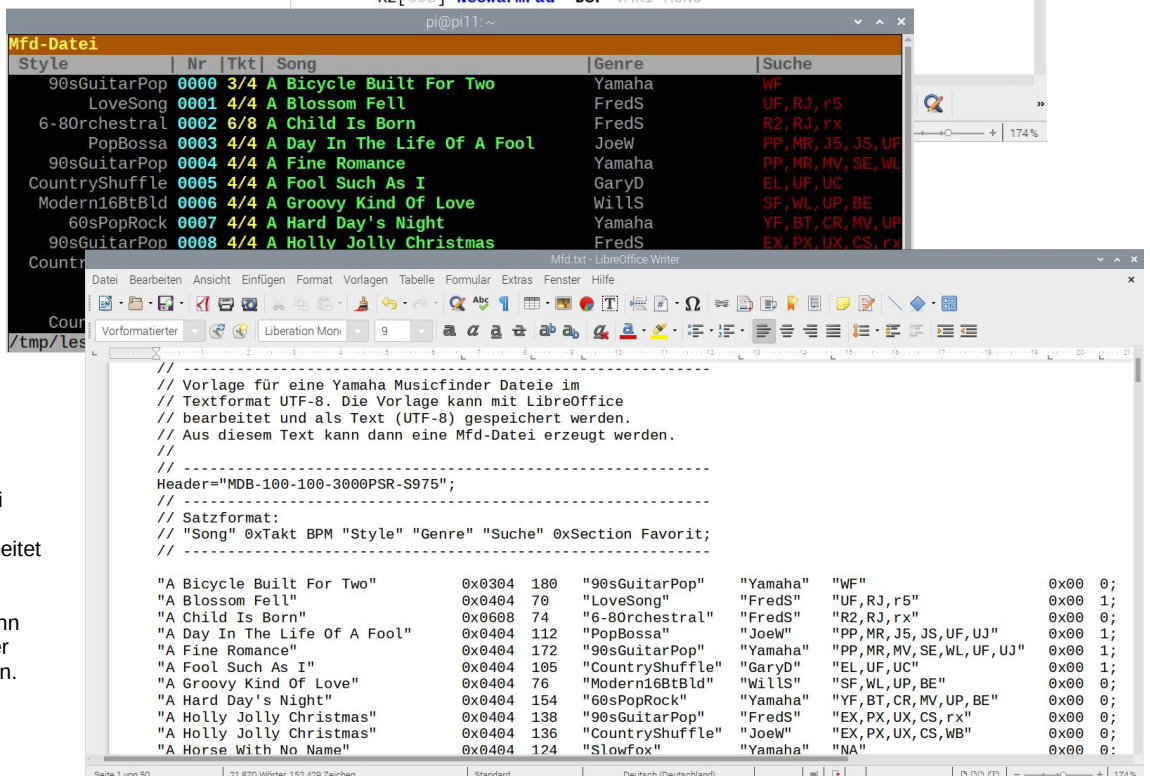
pi@pi11: ~

Mfd-Datei

| Style | Nr | Tkt | Song | Genre | Suche |
|---|---|---|---|---|---|
| 90sGuitarPop | 0000 | 3/4 | A Bicycle Built For Two | Yamaha | WF |
| LoveSong | 0001 | 4/4 | A Blossom Fell | FredS | UF,RJ,r5 |
| 6-8Orchestral | 0002 | 6/8 | A Child Is Born | FredS | R2,RJ,rx |
| PopBossa | 0003 | 4/4 | A Day In The Life Of A Fool | JoeW | PP,MR,J5,JS,UF |
| 90sGuitarPop | 0004 | 4/4 | A Fine Romance | Yamaha | PP,MR,MV,SE,WL |
| CountryShuffle | 0005 | 4/4 | A Fool Such As I | GaryD | EL,UF,UC |
| Modern16BtBld | 0006 | 4/4 | A Groovy Kind Of Love | WillS | SF,WL,UP,BE |
| 60sPopRock | 0007 | 4/4 | A Hard Day's Night | Yamaha | YF,BT,CR,MV,UP |
| 90sGuitarPop | 0008 | 4/4 | A Holly Jolly Christmas | FredS | EX,PX,UX,CS,rx |

Countr
Cour
/tmp/les

174%

i
eitet
nn
er
n.

Mfd.txt - LibreOffice Writer

Datei Bearbeiten Ansicht Einfügen Format Vorlagen Tabelle Formular Extras Fenster Hilfe

Vorformatierter Liberation Mon 9

// ---------------------------------------------------------
// Vorlage für eine Yamaha Musicfinder Dateie im
// Textformat UTF-8. Die Vorlage kann mit LibreOffice
// bearbeitet und als Text (UTF-8) gespeichert werden.
// Aus diesem Text kann dann eine Mfd-Datei erzeugt werden.
//
// ---------------------------------------------------------
Header="MDB-100-100-3000PSR-S975";
// ---------------------------------------------------------
// Satzformat:
// "Song" 0xTakt BPM "Style" "Genre" "Suche" 0xSection Favorit;
// ---------------------------------------------------------

"A Bicycle Built For Two" 0x0304 180 "90sGuitarPop" "Yamaha" "WF" 0x00 0;
"A Blossom Fell" 0x0404 70 "LoveSong" "FredS" "UF,RJ,r5" 0x00 1;
"A Child Is Born" 0x0608 74 "6-8Orchestral" "FredS" "R2,RJ,rx" 0x00 0;
"A Day In The Life Of A Fool" 0x0404 112 "PopBossa" "JoeW" "PP,MR,J5,JS,UF,UJ" 0x00 1;
"A Fine Romance" 0x0404 172 "90sGuitarPop" "Yamaha" "PP,MR,MV,SE,WL,UF,UJ" 0x00 1;
"A Fool Such As I" 0x0404 105 "CountryShuffle" "GaryD" "EL,UF,UC" 0x00 1;
"A Groovy Kind Of Love" 0x0404 76 "Modern16BtBld" "WillS" "SF,WL,UP,BE" 0x00 0;
"A Hard Day's Night" 0x0404 154 "60sPopRock" "Yamaha" "YF,BT,CR,MV,UP,BE" 0x00 0;
"A Holly Jolly Christmas" 0x0404 138 "90sGuitarPop" "FredS" "EX,PX,UX,CS,rx" 0x00 0;
"A Holly Jolly Christmas" 0x0404 136 "CountryShuffle" "JoeW" "EX,PX,UX,CS,WB" 0x00 0;
"A Horse With No Name" 0x0404 124 "Slowfox" "Yamaha" "NA" 0x00 0;

Seite 1 von 50 21.870 Wörter, 152.429 Zeichen Standard Deutsch (Deutschland) 174%